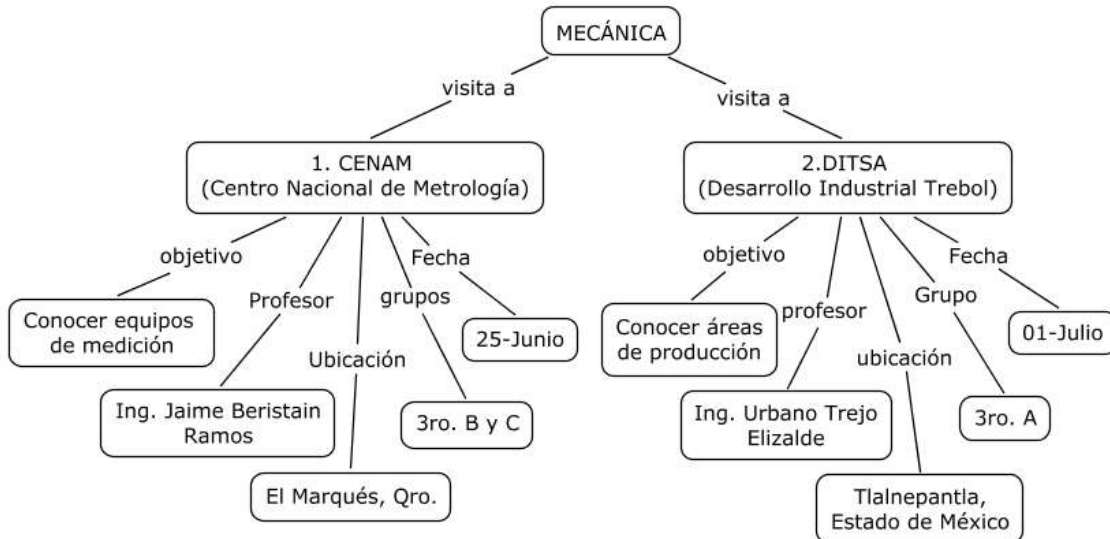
MECÁNICA

visita a

1. CENAM
(Centro Nacional de Metrología)

objetivo

Conocer equipos de medición

Profesor

Ing. Jaime Beristain Ramos

Ubicación

El Marqués, Qro.

grupos

3ro. B y C

Fecha

25-Junio

visita a

2.DITSA
(Desarrollo Industrial Trebol)

objetivo

Conocer áreas de producción

profesor

Ing. Urbano Trejo Elizalde

ubicación

Tlalnepantla, Estado de México

Grupo

3ro. A

Fecha

01-Julio